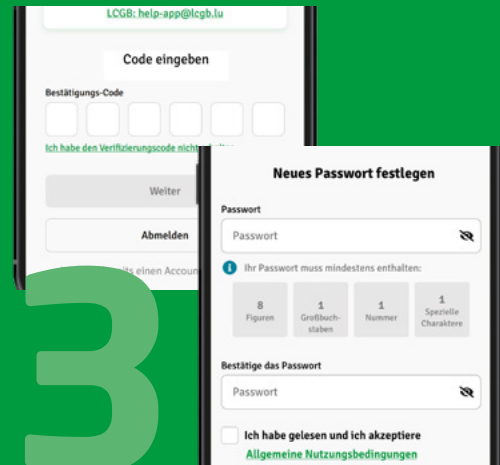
LCGB: help-app@lcgb.lu

Code eingeben

Bestätigungs-Code

Ich habe den Verifizierungscode nicht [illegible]

Weiter

Abmelden

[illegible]its einen Accou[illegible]

3

Neues Passwort festlegen

Passwort

Passwort

Ihr Passwort muss mindestens enthalten:

| 8 Figuren | 1 Großbuchstaben | 1 Nummer | 1 Spezielle Charaktere |
|---|---|---|---|

Bestätige das Passwort

Passwort

Ich habe gelesen und ich akzeptiere

Allgemeine Nutzungsbedingungen